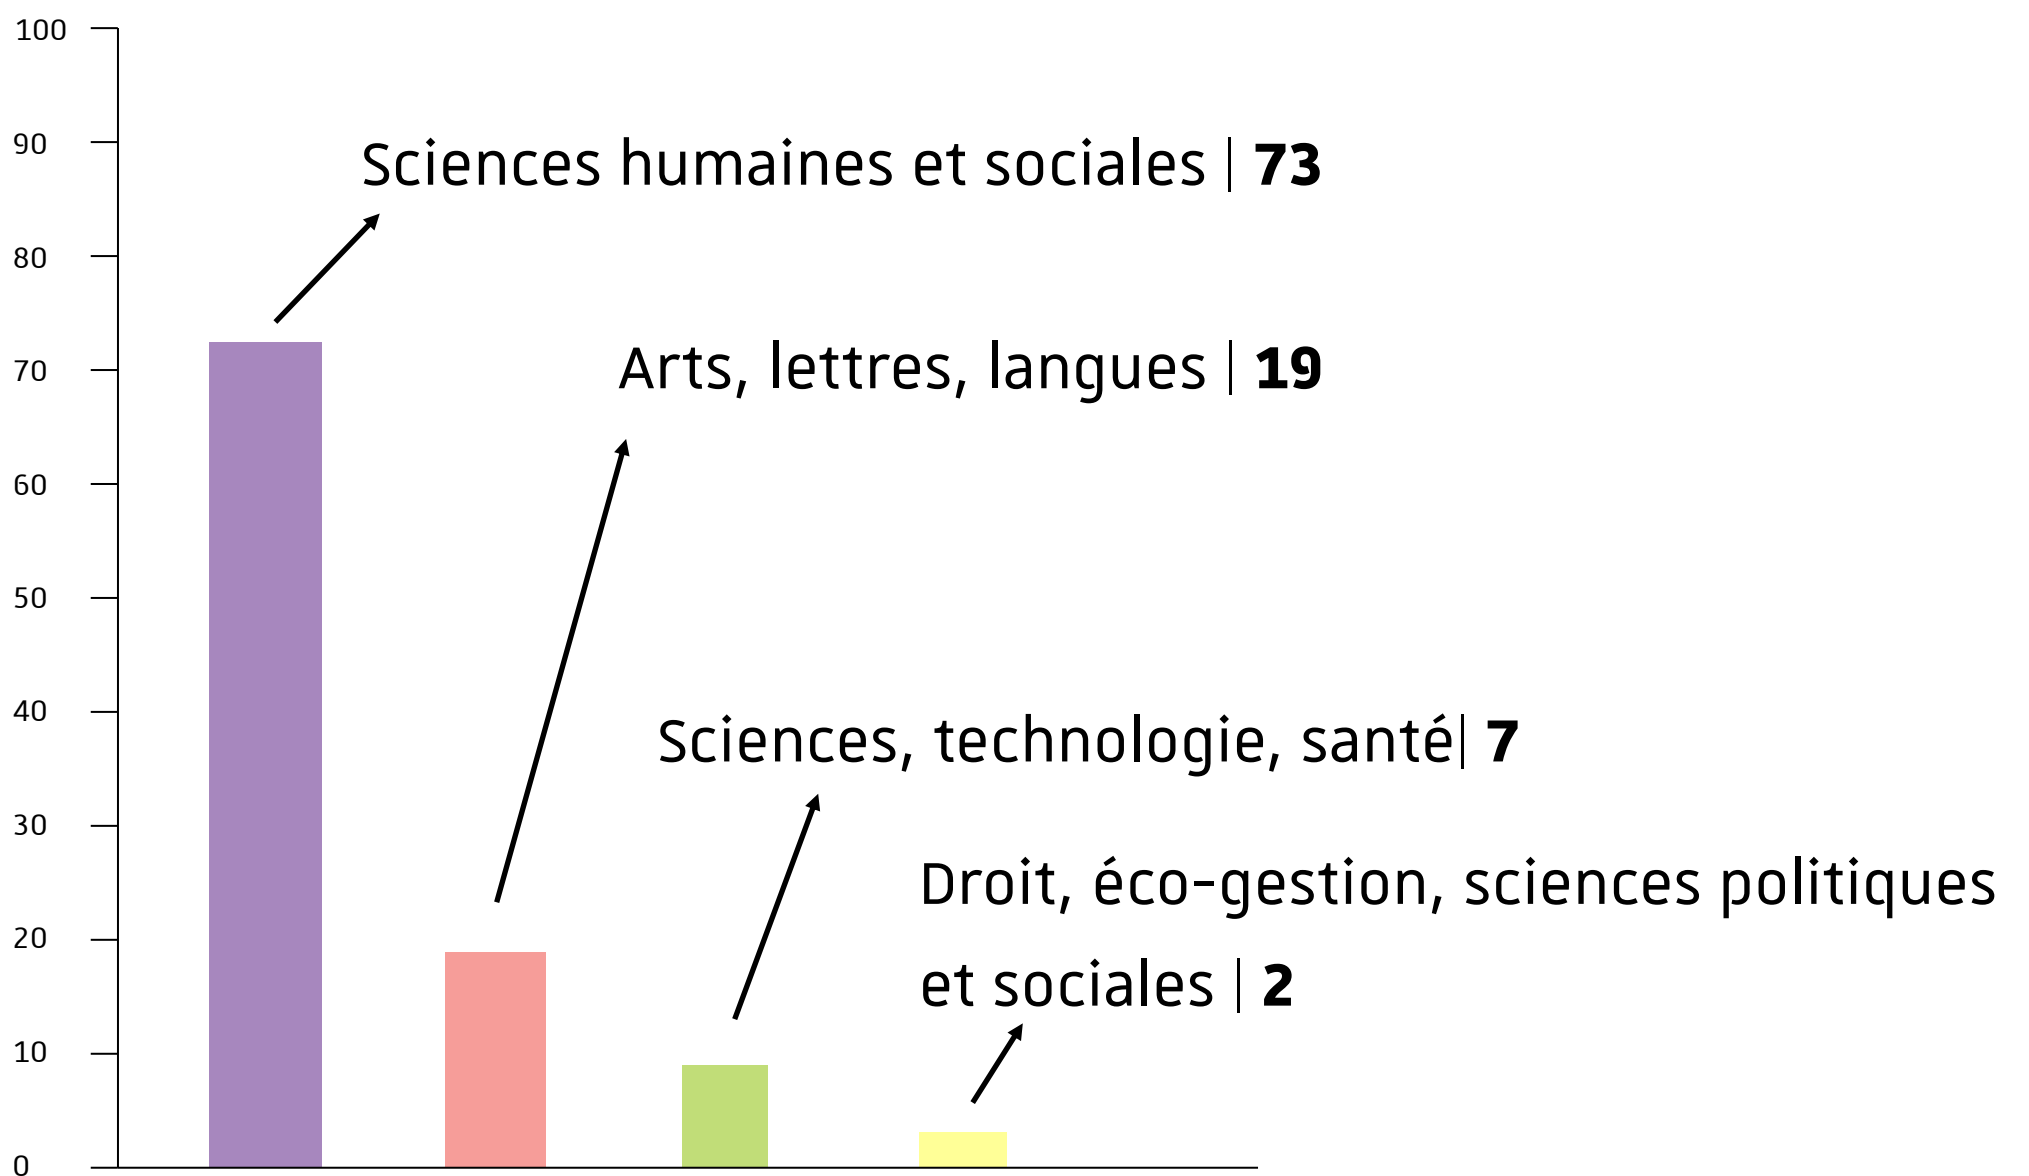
100
90
80
70
60
50
40
30
20
10
0

Sciences humaines et sociales | **73**

Arts, lettres, langues | **19**

Sciences, technologie, santé| **7**

Droit, éco-gestion, sciences politiques et sociales | **2**